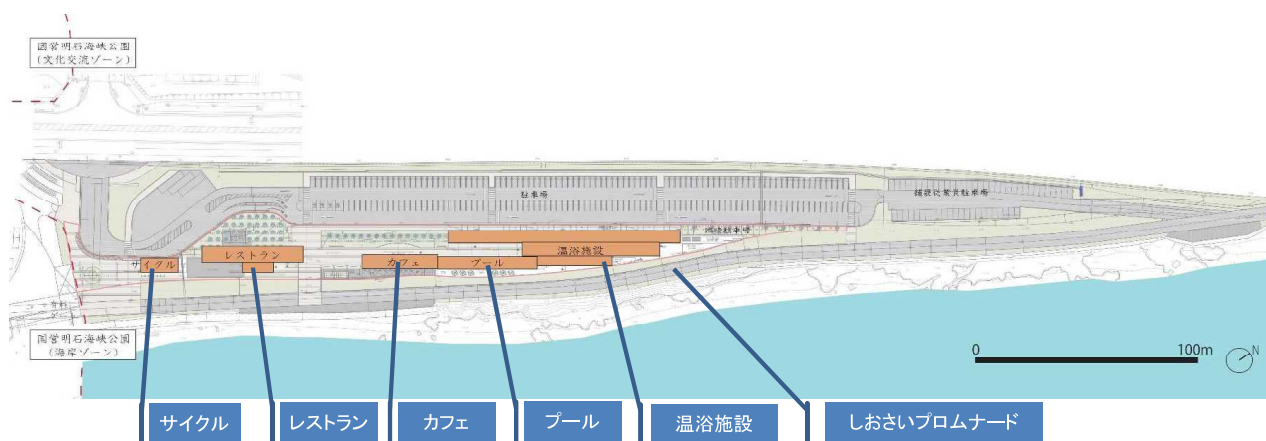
国営明石海峡公園
（文化交流ゾーン）

駐車場

施設従業員駐車場

駐輪場

サイクル

レストラン

カフェ

プール

温浴施設

国営明石海峡公園
（海岸ゾーン）

0

100m

N

サイクル

レストラン

カフェ

プール

温浴施設

しおさいプロムナード